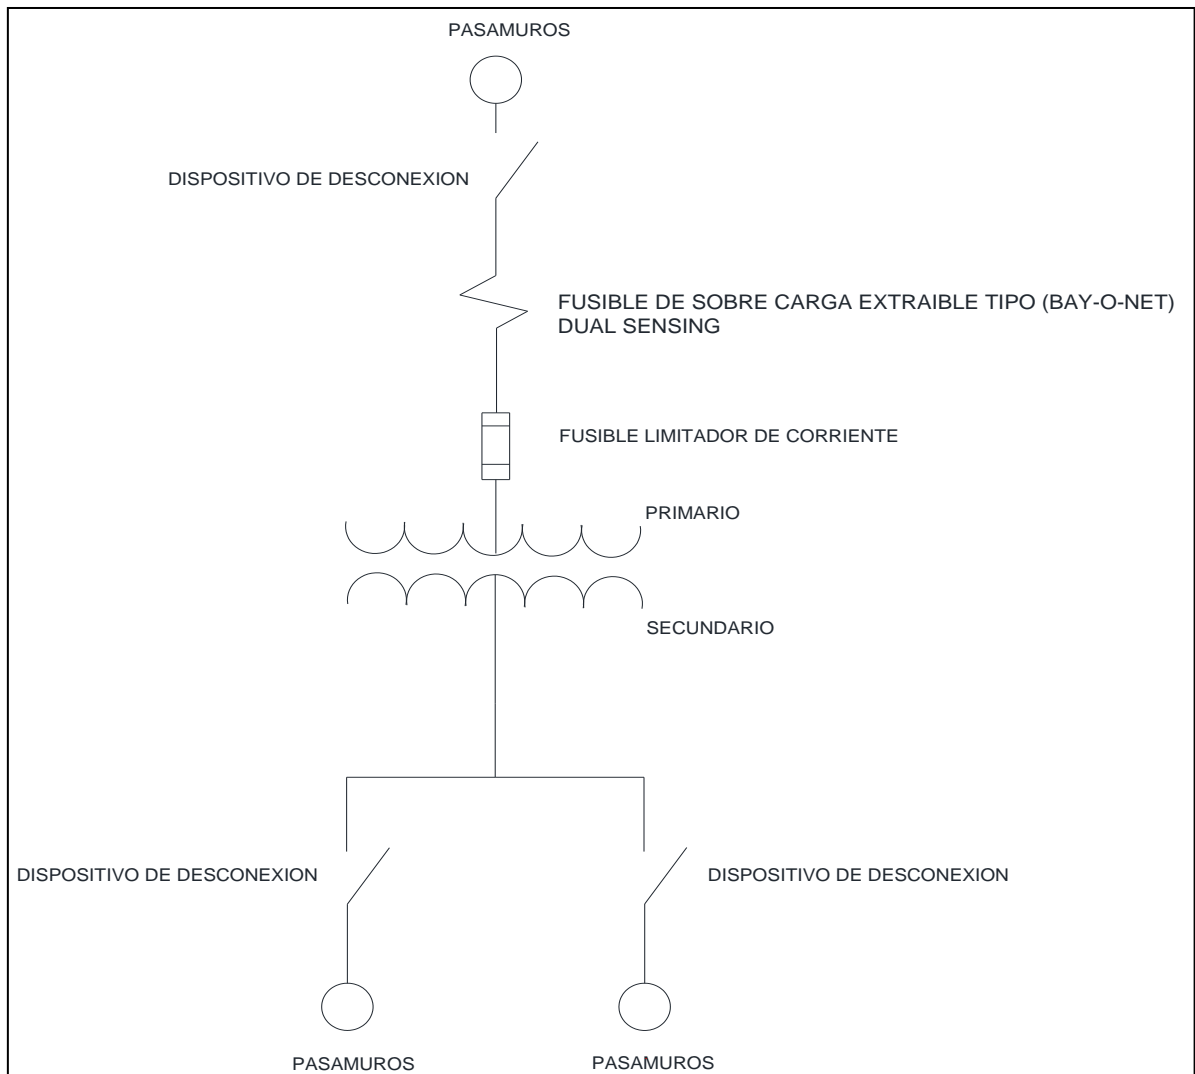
PASAMUROS

DISPOSITIVO DE DESCONEXION

FUSIBLE DE SOBRE CARGA EXTRAIBLE TIPO (BAY-O-NET) DUAL SENSING

FUSIBLE LIMITADOR DE CORRIENTE

PRIMARIO

SECUNDARIO

DISPOSITIVO DE DESCONEXION

DISPOSITIVO DE DESCONEXION

PASAMUROS

PASAMUROS